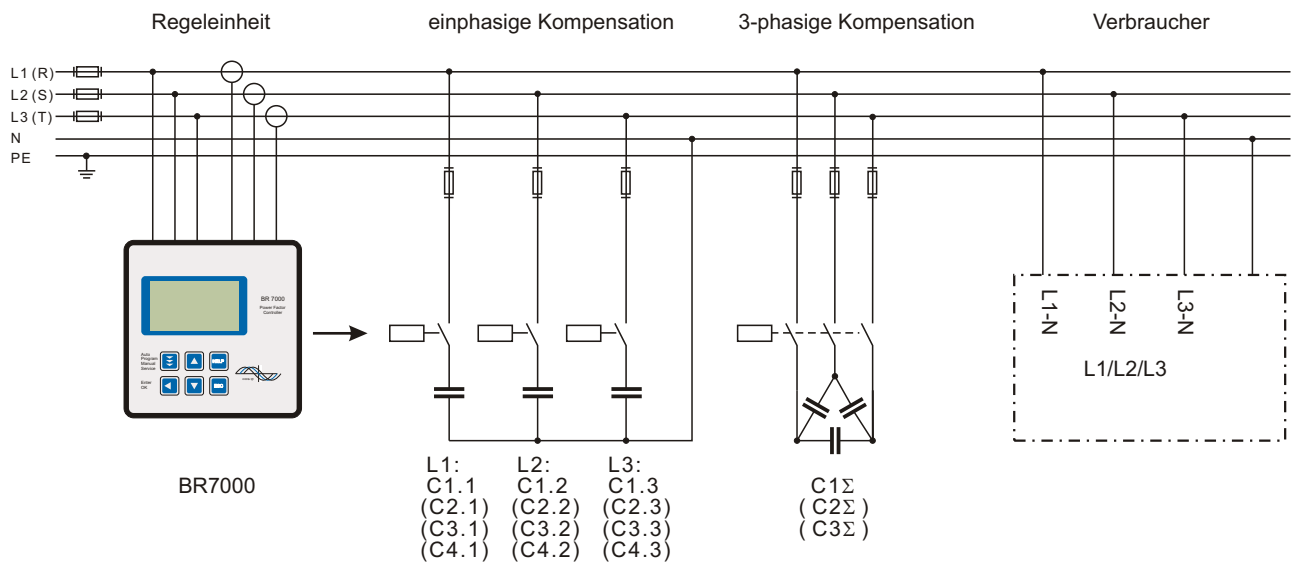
Regeleinheit

einphasige Kompensation

3-phasige Kompensation

Verbraucher

L1 (R)
L2 (S)
L3 (T)
N
PE

BR 7000
Power Factor Controller

Auto
Program
Manual
Service

Enter
OK

HELP
ESC

BR7000

L1:
C1.1
(C2.1)
(C3.1)
(C4.1)

L2:
C1.2
(C2.2)
(C3.2)
(C4.2)

L3:
C1.3
(C2.3)
(C3.3)
(C4.3)

C1$\Sigma$
( C2$\Sigma$ )
( C3$\Sigma$ )

L1-N
L2-N
L3-N

L1/L2/L3